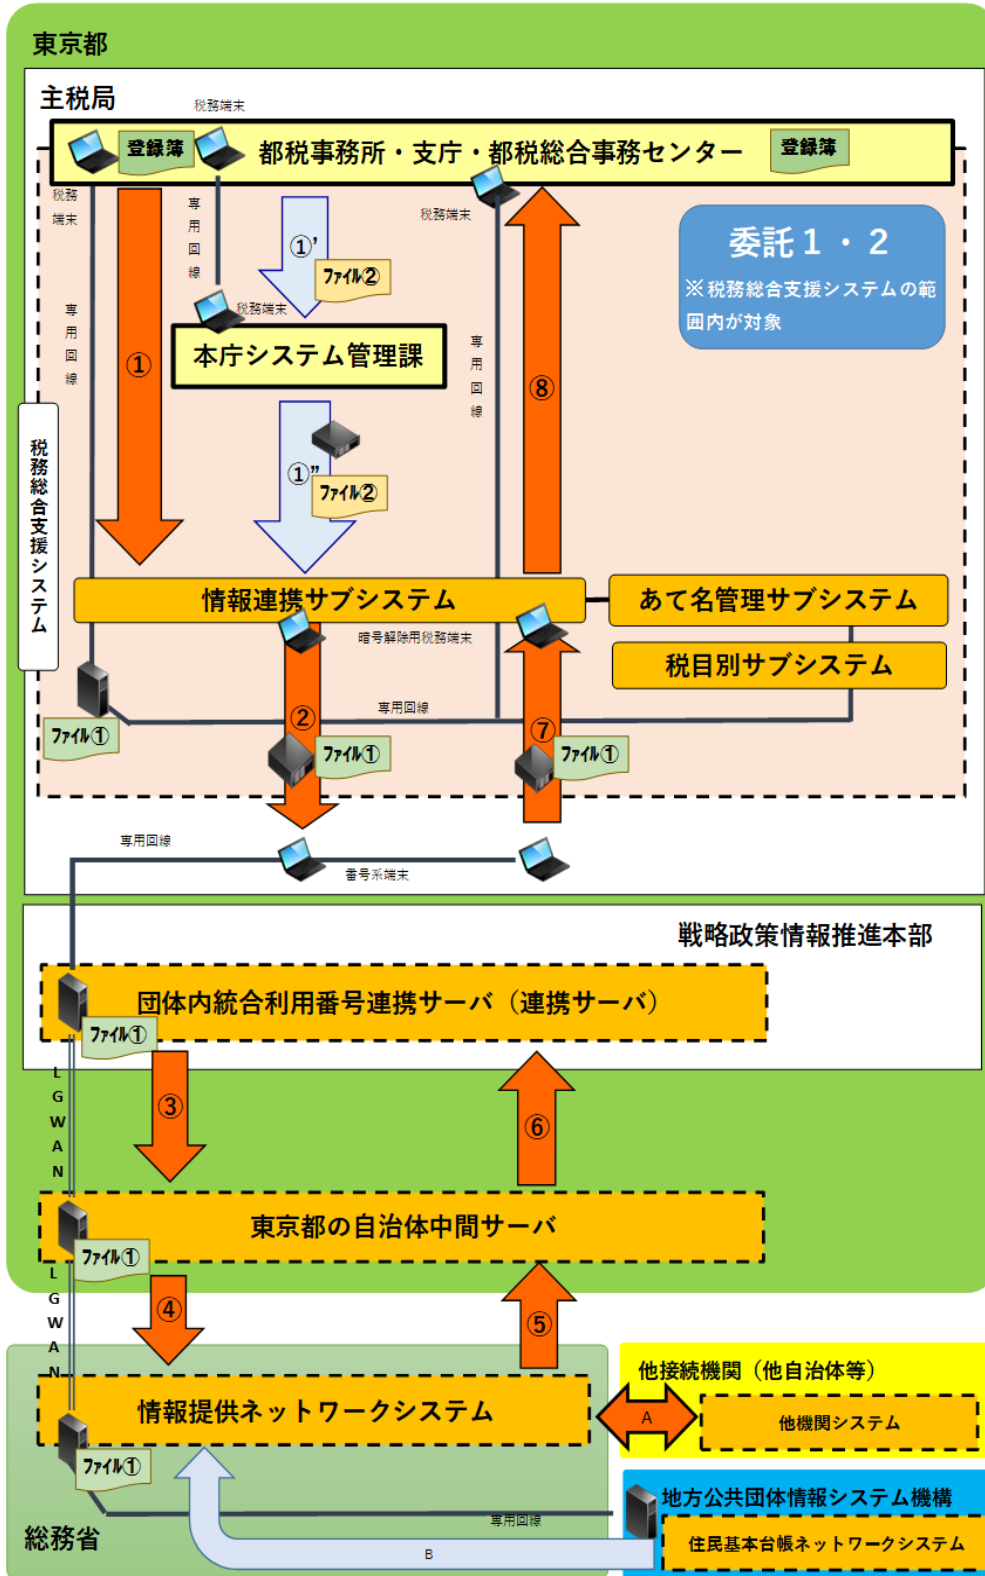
東京都

主税局

税務端末

登録簿

都税事務所・支庁・都税総合事務センター

登録簿

税務端末

専用回線

税務端末

①'

ﾌｧｲﾙ②

税務端末

本庁システム管理課

委託１・２

※税務総合支援システムの範囲内が対象

専用回線

専用回線

①

⑧

税務総合支援システム

①"

ﾌｧｲﾙ②

情報連携サブシステム

あて名管理サブシステム

暗号解除用税務端末

税目別サブシステム

専用回線

ﾌｧｲﾙ①

②

ﾌｧｲﾙ①

⑦

ﾌｧｲﾙ①

専用回線

番号系端末

戦略政策情報推進本部

団体内統合利用番号連携サーバ（連携サーバ）

ﾌｧｲﾙ①

LGWAN

③

⑥

東京都の自治体中間サーバ

ﾌｧｲﾙ①

LGWAN

④

⑤

他接続機関（他自治体等）

情報提供ネットワークシステム

A

他機関システム

ﾌｧｲﾙ①

地方公共団体情報システム機構

専用回線

総務省

B

住民基本台帳ネットワークシステム